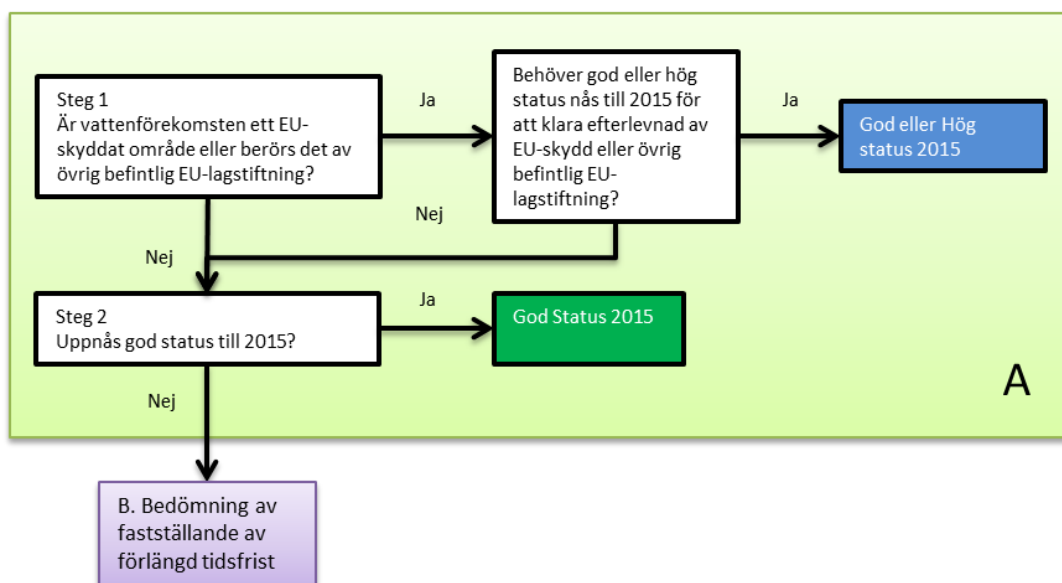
Steg 1
Är vattenförekomsten ett EU-skyddat område eller berörs det av övrig befintlig EU-lagstiftning?

Ja

Behöver god eller hög status nås till 2015 för att klara efterlevnad av EU-skydd eller övrig befintlig EU-lagstiftning?

Ja

God eller Hög status 2015

Nej

Nej

Steg 2
Uppnås god status till 2015?

Ja

God Status 2015

A

Nej

B. Bedömning av fastställande av förlängd tidsfrist